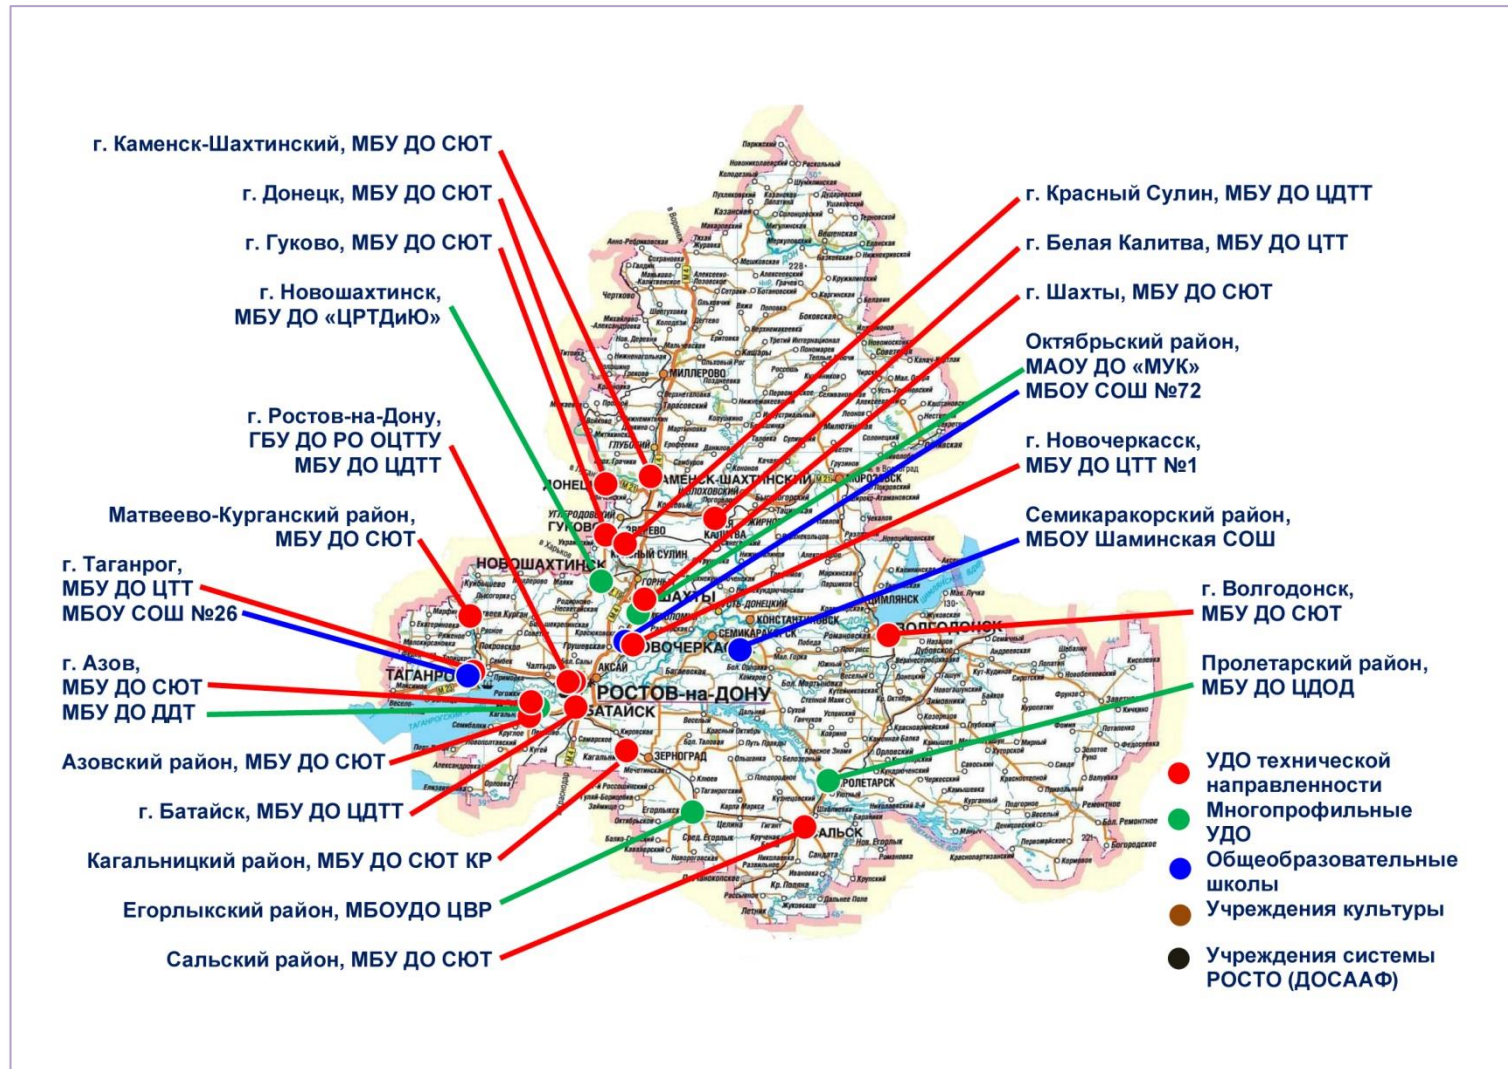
г. Каменск-Шахтинский, МБУ ДО СЮТ

г. Донецк, МБУ ДО СЮТ

г. Гуково, МБУ ДО СЮТ

г. Новошахтинск, МБУ ДО «ЦРТДиЮ»

г. Ростов-на-Дону, ГБУ ДО РО ОЦТТУ МБУ ДО ЦДТТ

Матвеево-Курганский район, МБУ ДО СЮТ

г. Таганрог, МБУ ДО ЦТТ МБОУ СОШ №26

г. Азов, МБУ ДО СЮТ МБУ ДО ДДТ

Азовский район, МБУ ДО СЮТ

г. Батайск, МБУ ДО ЦДТТ

Кагальницкий район, МБУ ДО СЮТ КР

Егорлыкский район, МБОУДО ЦВР

Сальский район, МБУ ДО СЮТ

г. Красный Сулин, МБУ ДО ЦДТТ

г. Белая Калитва, МБУ ДО ЦТТ

г. Шахты, МБУ ДО СЮТ

Октябрьский район, МАОУ ДО «МУК» МБОУ СОШ №72

г. Новочеркасск, МБУ ДО ЦТТ №1

Семикаракорский район, МБОУ Шаминская СОШ

г. Волгодонск, МБУ ДО СЮТ

Пролетарский район, МБУ ДО ЦДОД

УДО технической направленности

Многопрофильные УДО

Общеобразовательные школы

Учреждения культуры

Учреждения системы РОСТО (ДОСААФ)

МИЛЛЕРОВО

ГЛУБОКИЙ

ДОНЕЦК

КАМЕНСК-ШАХТИНСКИЙ

ГУКОВО

ЗВЕРЕВО

КРАСНЫЙ СУЛИН

БЕЛАЯ КАЛИТВА

НОВОШАХТИНСК

ШАХТЫ

НОВОЧЕРКАССК

СЕМИКАРАКОРСК

КОНСТАНТИНОВСК

ЦИМЛЯНСК

ВОЛГОДОНСК

ТАГАНРОГ

АКСАЙ

РОСТОВ-НА-ДОНУ

БАТАЙСК

ЗЕРНОГРАД

ПРОЛЕТАРСК

САЛЬСК